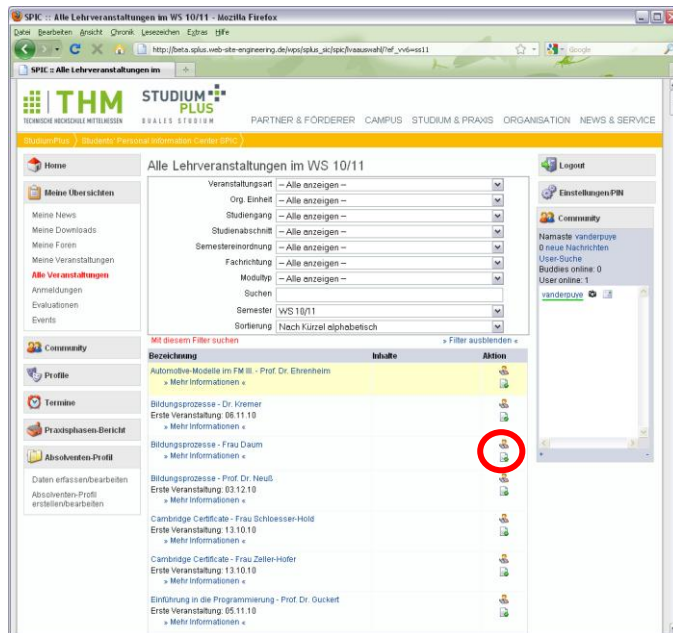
SPIC :: Alle Lehrveranstaltungen im WS 10/11 - Mozilla Firefox

Datei Bearbeiten Ansicht Chronik Lesezeichen Extras Hilfe

http://beta.splus.web-site-engineering.de/wps/splus_sic/spic/lvaauswahl/?ef_vv6=ss11

Google

SPIC :: Alle Lehrveranstaltungen im

THM TECHNISCHE HOCHSCHULE MITTELHESSEN

STUDIUM PLUS DUALES STUDIUM

PARTNER & FÖRDERER CAMPUS STUDIUM & PRAXIS ORGANISATION NEWS & SERVICE

StudiumPlus 〉 Students' Personal Information Center SPIC 〉

Home

Meine Übersichten

Meine News
Meine Downloads
Meine Foren
Meine Veranstaltungen
Alle Veranstaltungen
Anmeldungen
Evaluationen
Events

Community

Profile

Termine

Praxisphasen-Bericht

Absolventen-Profil

Daten erfassen/bearbeiten
Absolventen-Profil erstellen/bearbeiten

Alle Lehrveranstaltungen im WS 10/11

| | |
|---|---|
| Veranstaltungsart | -- Alle anzeigen -- |
| Org. Einheit | -- Alle anzeigen -- |
| Studiengang | -- Alle anzeigen -- |
| Studienabschnitt | -- Alle anzeigen -- |
| Semestereinordnung | -- Alle anzeigen -- |
| Fachrichtung | -- Alle anzeigen -- |
| Modultyp | -- Alle anzeigen -- |
| Suchen | |
| Semester | WS 10/11 |
| Sortierung | Nach Kürzel alphabetisch |

Mit diesem Filter suchen
» Filter ausblenden «

| Bezeichnung | Inhalte | Aktion |
|---|---|---|
| Automotive-Modelle im FM III. - Prof. Dr. Ehrenheim » Mehr Informationen « | | |
| Bildungsprozesse - Dr. Kremer Erste Veranstaltung: 06.11.10 » Mehr Informationen « | | |
| Bildungsprozesse - Frau Daum » Mehr Informationen « | | |
| Bildungsprozesse - Prof. Dr. Neuß Erste Veranstaltung: 03.12.10 » Mehr Informationen « | | |
| Cambridge Certificate - Frau Schloesser-Hold Erste Veranstaltung: 13.10.10 » Mehr Informationen « | | |
| Cambridge Certificate - Frau Zeller-Hofer Erste Veranstaltung: 13.10.10 » Mehr Informationen « | | |
| Einführung in die Programmierung - Prof. Dr. Guckert Erste Veranstaltung: 05.11.10 » Mehr Informationen « | | |

Logout

Einstellungen/PIN

Community

Namaste vanderpuye
0 neue Nachrichten
User-Suche
Buddies online: 0
User online: 1

vanderpuye